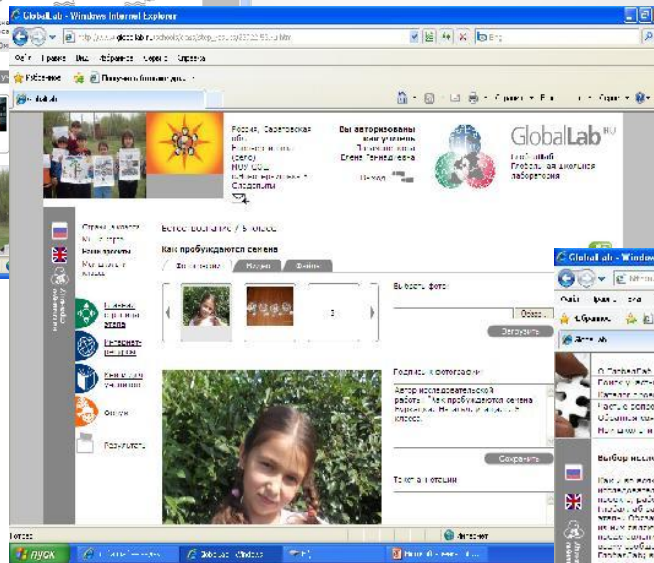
GlobalLab - Windows Internet Explorer

http://www.globallab.ru/school/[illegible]

Файл Правка Вид Избранное Сервис Справка

Избранное Получить больше доп.

GlobalLab

Россия, Саратовская обл. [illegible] МОУ СОШ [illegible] Справочник

Вы авторизованы как учитель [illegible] Елена Геннадьевна

Выход

GlobalLab RU

GlobalLab Глобальная школьная лаборатория

Страница школы
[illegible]
Наши проекты
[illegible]

Естествознание / 5 класс

Как пробуждаются семена

Фотографии Видео Файлы

Выбрать фото

Обзор...

Загрузить

Подпись к фотографии

Автор исследовательской работы "Как пробуждаются семена" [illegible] 5 класс.

Сохранить

Текст аннотации

Главная страница этапа
Интернет-ресурсы
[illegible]
Опыты
Результаты

GlobalLab - Windo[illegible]

Файл Правка Вид

Избранное

Дети.lab

О GlobalLab
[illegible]

Выбор иссле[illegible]

Готово

Интернет

пуск

GlobalLab - Windows